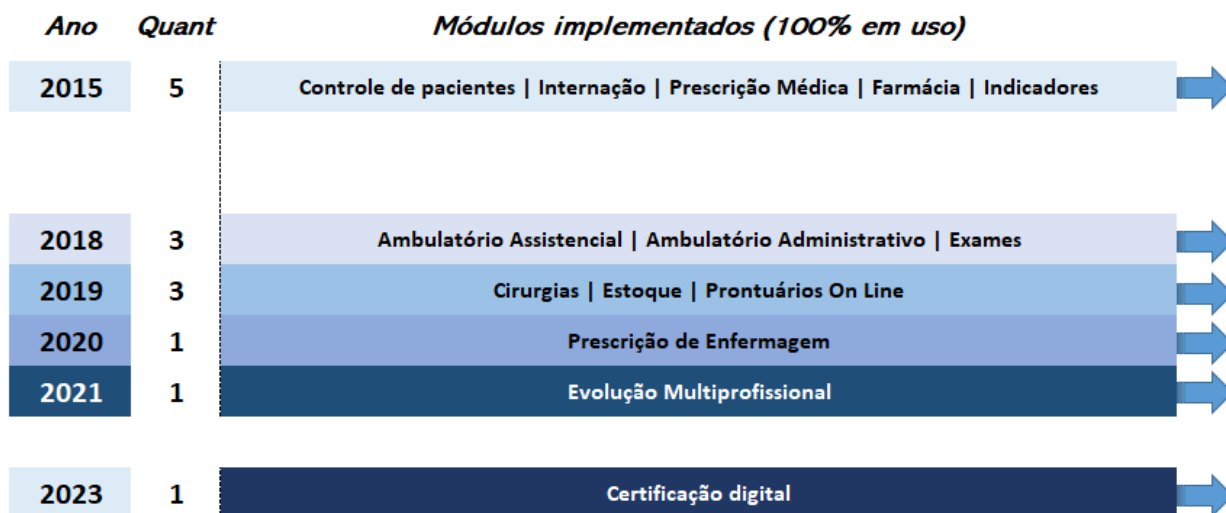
| Ano | Quant | Módulos implementados (100% em uso) |
|---|---|---|
| 2015 | 5 | Controle de pacientes \| Internação \| Prescrição Médica \| Farmácia \| Indicadores |
| 2018 | 3 | Ambulatório Assistencial \| Ambulatório Administrativo \| Exames |
| 2019 | 3 | Cirurgias \| Estoque \| Prontuários On Line |
| 2020 | 1 | Prescrição de Enfermagem |
| 2021 | 1 | Evolução Multiprofissional |
| 2023 | 1 | Certificação digital |